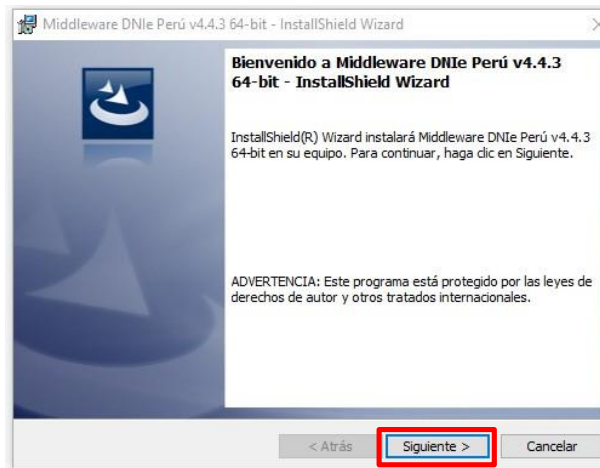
Middleware DNIe Perú v4.4.3 64-bit - InstallShield Wizard

×

Bienvenido a Middleware DNIe Perú v4.4.3 64-bit - InstallShield Wizard

InstallShield(R) Wizard instalará Middleware DNIe Perú v4.4.3 64-bit en su equipo. Para continuar, haga clic en Siguiente.

ADVERTENCIA: Este programa está protegido por las leyes de derechos de autor y otros tratados internacionales.

< Atrás

Siguiente >

Cancelar